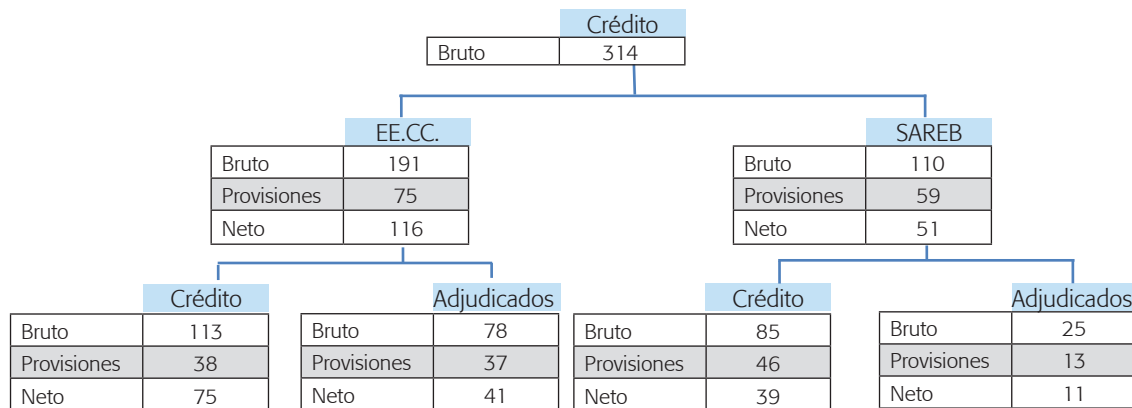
Crédito

| Bruto | 314 |
|---|---|

EE.CC.

| Bruto | 191 |
|---|---|
| Provisiones | 75 |
| Neto | 116 |

SAREB

| Bruto | 110 |
|---|---|
| Provisiones | 59 |
| Neto | 51 |

Crédito

| Bruto | 113 |
|---|---|
| Provisiones | 38 |
| Neto | 75 |

Adjudicados

| Bruto | 78 |
|---|---|
| Provisiones | 37 |
| Neto | 41 |

Crédito

| Bruto | 85 |
|---|---|
| Provisiones | 46 |
| Neto | 39 |

Adjudicados

| Bruto | 25 |
|---|---|
| Provisiones | 13 |
| Neto | 11 |